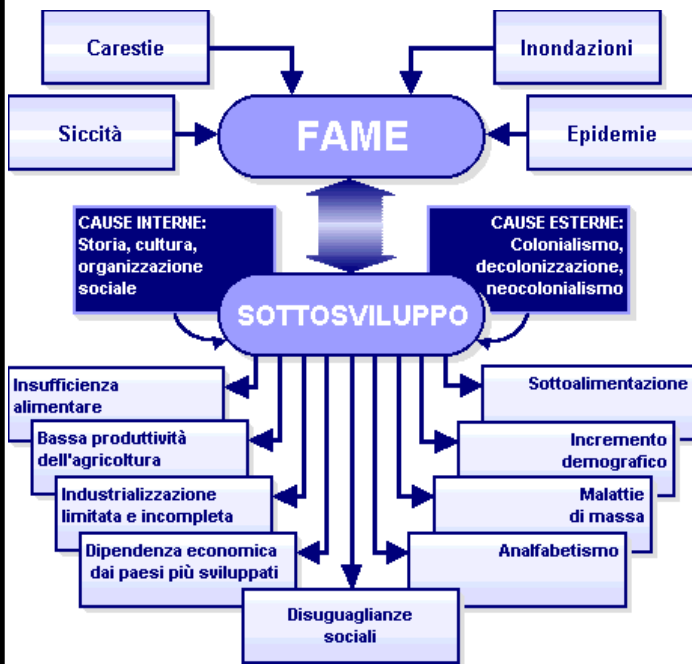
Carestie

Inondazioni

Siccità

FAME

Epidemie

CAUSE INTERNE:
Storia, cultura, organizzazione sociale

CAUSE ESTERNE:
Colonialismo, decolonizzazione, neocolonialismo

SOTTOSVILUPPO

Insufficienza alimentare

Bassa produttività dell'agricoltura

Industrializzazione limitata e incompleta

Dipendenza economica dai paesi più sviluppati

Disuguaglianze sociali

Sottoalimentazione

Incremento demografico

Malattie di massa

Analfabetismo